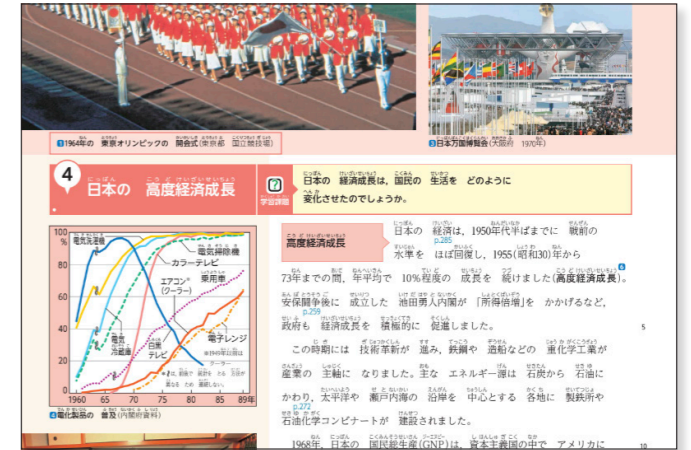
1964年の 東京オリンピックの 開会式(東京都 国立競技場)

3日本万国博覧会(大阪府 1970年)

4 日本の 高度経済成長

学習課題 日本の 経済成長は，国民の 生活を どのように 変化させたのでしょうか。

電気洗濯機
電気掃除機
カラーテレビ
エアコン(クーラー)
乗用車
電気冷蔵庫
白黒テレビ
電子レンジ
1960 65 70 75 80 85 89年
4電化製品の 普及(内閣府資料)

高度経済成長

日本の 経済は，1950年代半ばまでに 戦前の 水準を ほぼ回復し，1955(昭和30)年から 73年までの間，年平均で 10%程度の 成長を 続けました(高度経済成長)。安保闘争後に 成立した 池田勇人内閣が 「所得倍増」を かかげるなど，政府も 経済成長を 積極的に 促進しました。

この時期には 技術革新が 進み，鉄鋼や 造船などの 重化学工業が 産業の 主軸に なりました。主な エネルギー源は 石炭から 石油に かわり，太平洋や 瀬戸内海の 沿岸を 中心とする 各地に 製鉄所や 石油化学コンビナートが 建設されました。

1968年，日本の 国民総生産(GNP)は，資本主義国の中で アメリカに

5

10